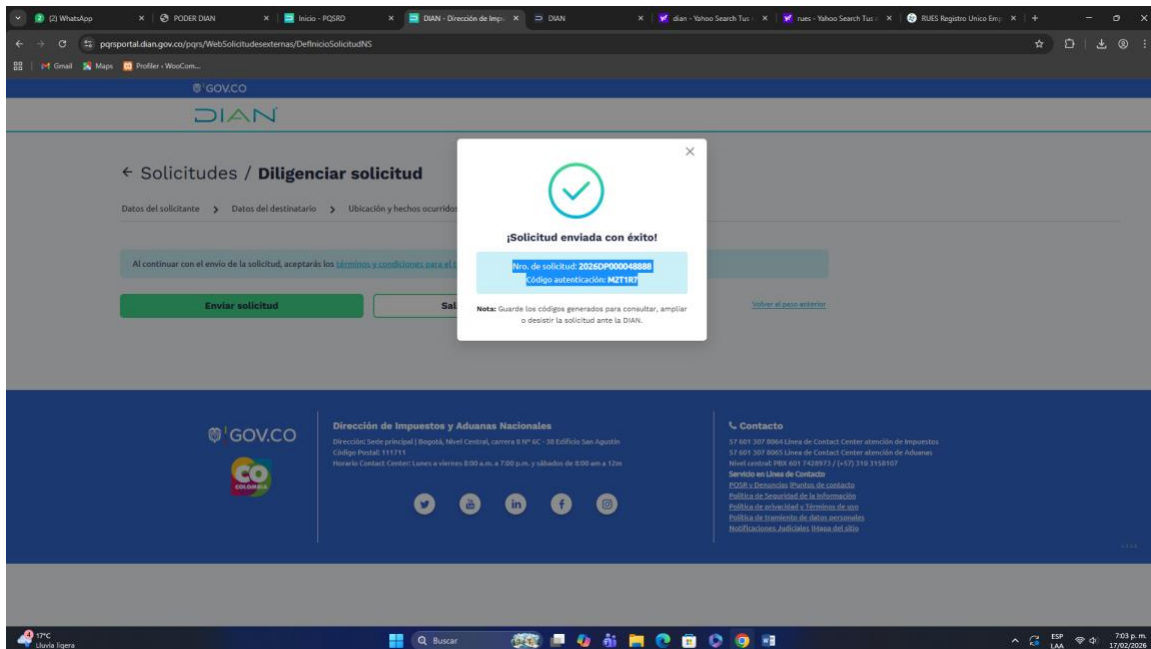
(2) WhatsApp | PODER DIAN | Inicio - PQSRD | DIAN - Dirección de Impu | DIAN | dian - Yahoo Search Tus | rues - Yahoo Search Tus | RUES Registro Unico Emp

pqrsportal.dian.gov.co/pqrs/WebSolicitudesexternas/DefinicioSolicitudNS

Gmail Maps Profiler ‹ WooCom...

GOV.CO

DIAN

← Solicitudes / **Diligenciar solicitud**

Datos del solicitante › Datos del destinatario › Ubicación y hechos ocurridos

Al continuar con el envío de la solicitud, aceptarás los términos y condiciones para el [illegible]

Enviar solicitud

Sal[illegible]

Volver al paso anterior

¡Solicitud enviada con éxito!

Nro. de solicitud: 2026DP000048888
Código autenticación: MZT1R7

Nota: Guarde los códigos generados para consultar, ampliar o desistir la solicitud ante la DIAN.

GOV.CO

CO COLOMBIA

Dirección de Impuestos y Aduanas Nacionales

Dirección: Sede principal | Bogotá, Nivel Central, carrera 8 Nº 6C - 38 Edificio San Agustín
Código Postal: 111711
Horario Contact Center: Lunes a viernes 8:00 a.m. a 7:00 p.m. y sábados de 8:00 am a 12m

Contacto

57 601 307 8064 Línea de Contact Center atención de Impuestos
57 601 307 8065 Línea de Contact Center atención de Aduanas
Nivel central: PBX 601 7428973 / (+57) 310 3158107
Servicio en Línea de Contacto
PQSR y Denuncias |Puntos de contacto
Política de Seguridad de la Información
Política de privacidad y Términos de uso
Política de tramiento de datos personales
Notificaciones Judiciales |Mapa del sitio

17°C Lluvia ligera

Buscar

ESP LAA 7:03 p. m. 17/02/2026